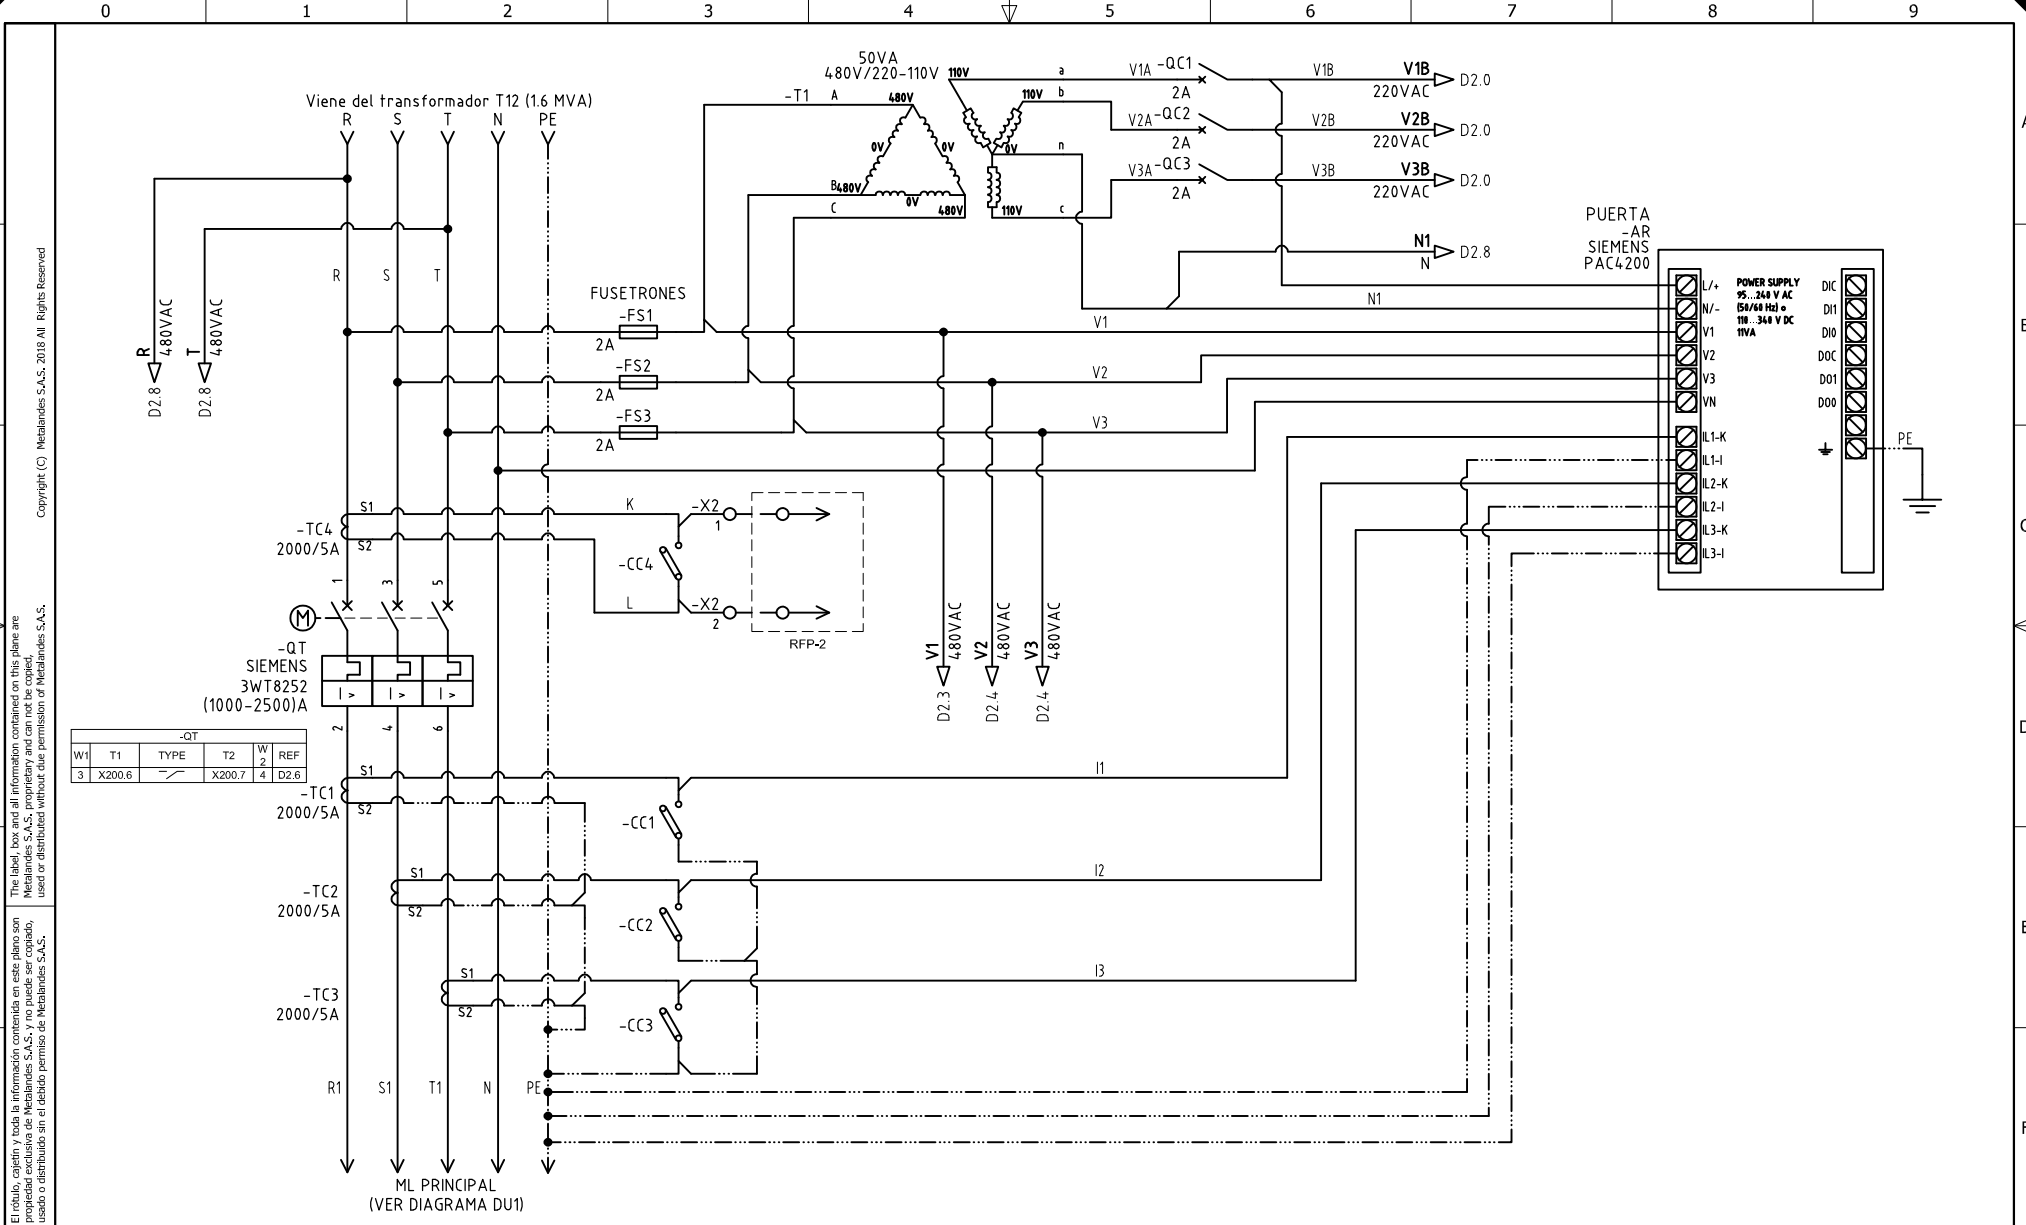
0 1 2 3 4 5 6 7 8 9

A B C D E F

Copyright (C) Metalandes S.A.S. 2018 All Rights Reserved

The label, box and all information contained on this plane are Metalandes S.A.S. proprietary and can not be copied, used or distributed without due permission of Metalandes S.A.S.

El rótulo, cajetín y toda la información contenida en este plano son propiedad exclusiva de Metalandes S.A.S. y no puede ser copiado, usado o distribuido sin el debido permiso de Metalandes S.A.S.

Viene del transformador T12 (1.6 MVA)
R S T N PE

R 480VAC D2.8
T 480VAC D2.8

R S T

50VA
480V/220-110V
-T1 A 480V 0V 0V B 480V 0V 480V C
110V a 110V b 0V n 110V c

V1A -QC1 2A V1B V1B 220VAC D2.0
V2A -QC2 2A V2B V2B 220VAC D2.0
V3A -QC3 2A V3B V3B 220VAC D2.0
N1 N D2.8

PUERTA
-AR
SIEMENS
PAC4200

N1
L/+ N/- V1 V2 V3 VN IL1-K IL1-I IL2-K IL2-I IL3-K IL3-I
POWER SUPPLY 95...240 V AC (50/60 Hz) o 110...340 V DC 11VA
DIC DI1 DI0 DOC DO1 DO0
PE

FUSETRONES
-FS1 2A
-FS2 2A
-FS3 2A
V1 V2 V3

S1 S2
-TC4 2000/5A
K -X2 1
-CC4
L -X2 2
RFP-2

1 3 5
M
-QT
SIEMENS
3WT8252
(1000-2500)A
I > I > I >
2 4 6

V1 480VAC D2.3
V2 480VAC D2.4
V3 480VAC D2.4

| -QT | | | | | |
|---|---|---|---|---|---|
| W1 | T1 | TYPE | T2 | W2 | REF |
| 3 | X200.6 | | X200.7 | 4 | D2.6 |

S1 -TC1 2000/5A S2
-CC1
I1
S1 -TC2 2000/5A S2
-CC2
I2
S1 -TC3 2000/5A S2
-CC3
I3

R1 S1 T1 N PE

ML PRINCIPAL
(VER DIAGRAMA DU1)